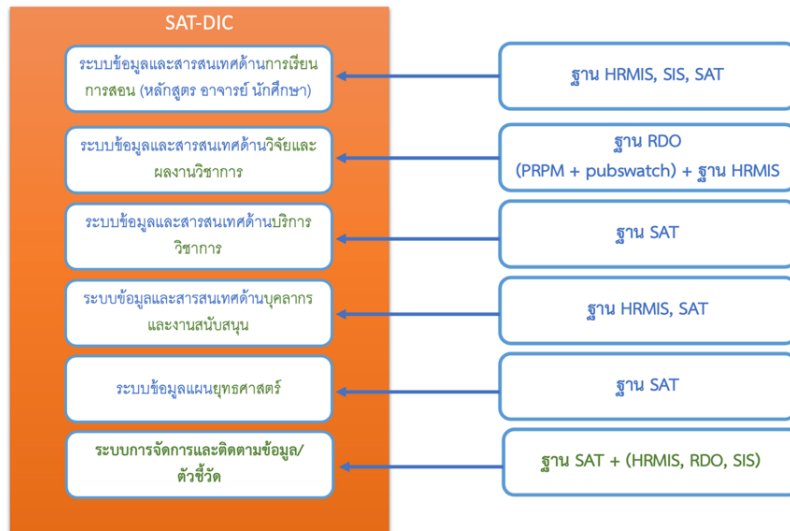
SAT-DIC

ระบบข้อมูลและสารสนเทศด้านการเรียนการสอน (หลักสูตร อาจารย์ นักศึกษา)

ฐาน HRMIS, SIS, SAT

ระบบข้อมูลและสารสนเทศด้านวิจัยและผลงานวิชาการ

ฐาน RDO (PRPM + pubswatch) + ฐาน HRMIS

ระบบข้อมูลและสารสนเทศด้านบริการวิชาการ

ฐาน SAT

ระบบข้อมูลและสารสนเทศด้านบุคลากรและงานสนับสนุน

ฐาน HRMIS, SAT

ระบบข้อมูลแผนยุทธศาสตร์

ฐาน SAT

ระบบการจัดการและติดตามข้อมูล/ตัวชี้วัด

ฐาน SAT + (HRMIS, RDO, SIS)